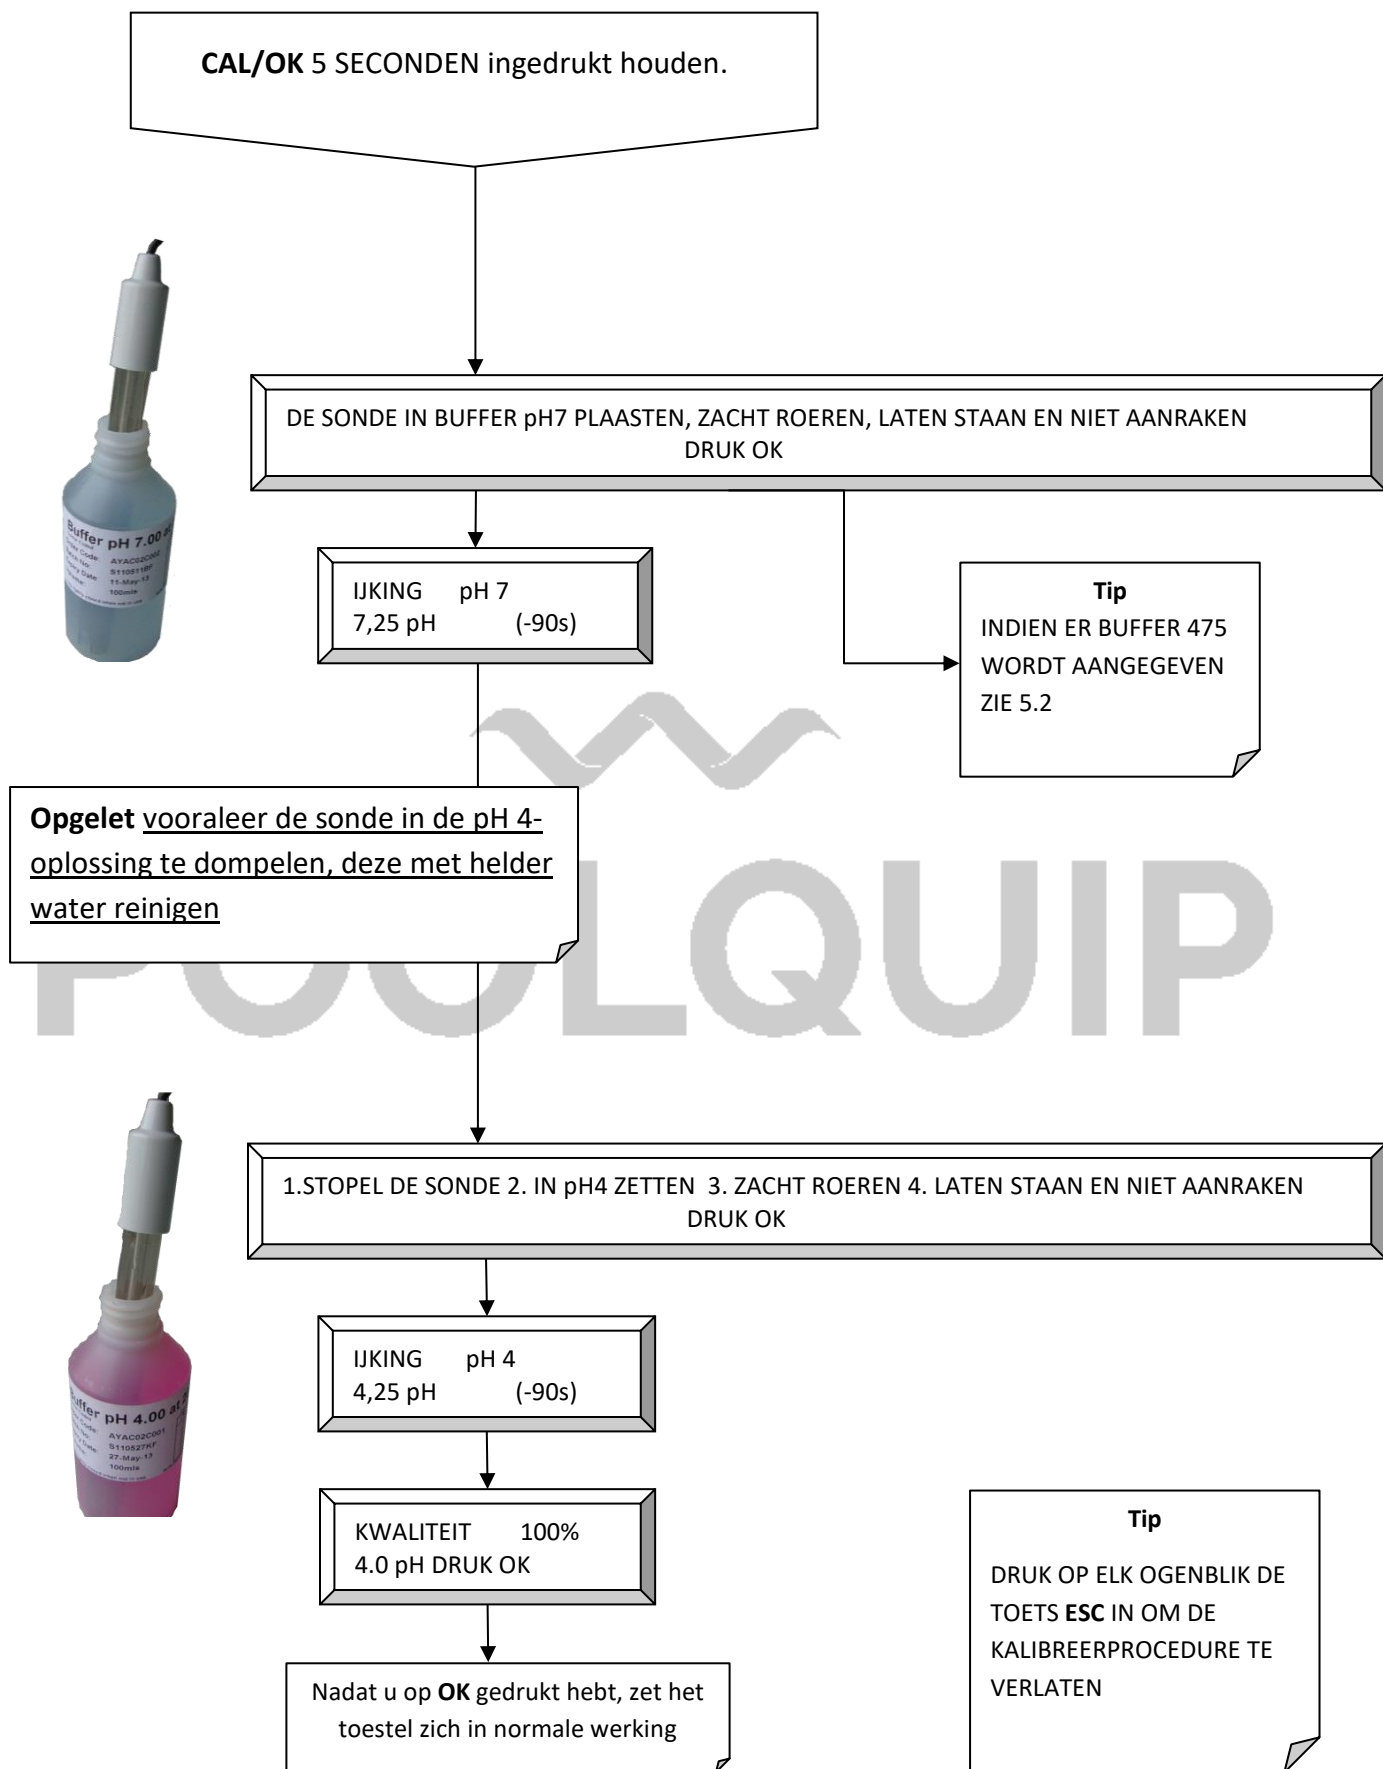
**CAL/OK** 5 SECONDEN ingedrukt houden.

Buffer pH 7.00

DE SONDE IN BUFFER pH7 PLAASTEN, ZACHT ROEREN, LATEN STAAN EN NIET AANRAKEN
DRUK OK

IJKING pH 7
7,25 pH (-90s)

**Tip**
INDIEN ER BUFFER 475 WORDT AANGEGEVEN ZIE 5.2

**Opgelet** vooraleer de sonde in de pH 4-oplossing te dompelen, deze met helder water reinigen

POOLQUIP

Buffer pH 4.00

1.STOPEL DE SONDE 2. IN pH4 ZETTEN 3. ZACHT ROEREN 4. LATEN STAAN EN NIET AANRAKEN
DRUK OK

IJKING pH 4
4,25 pH (-90s)

KWALITEIT 100%
4.0 pH DRUK OK

Nadat u op **OK** gedrukt hebt, zet het toestel zich in normale werking

**Tip**
DRUK OP ELK OGENBLIK DE TOETS **ESC** IN OM DE KALIBREERPROCEDURE TE VERLATEN